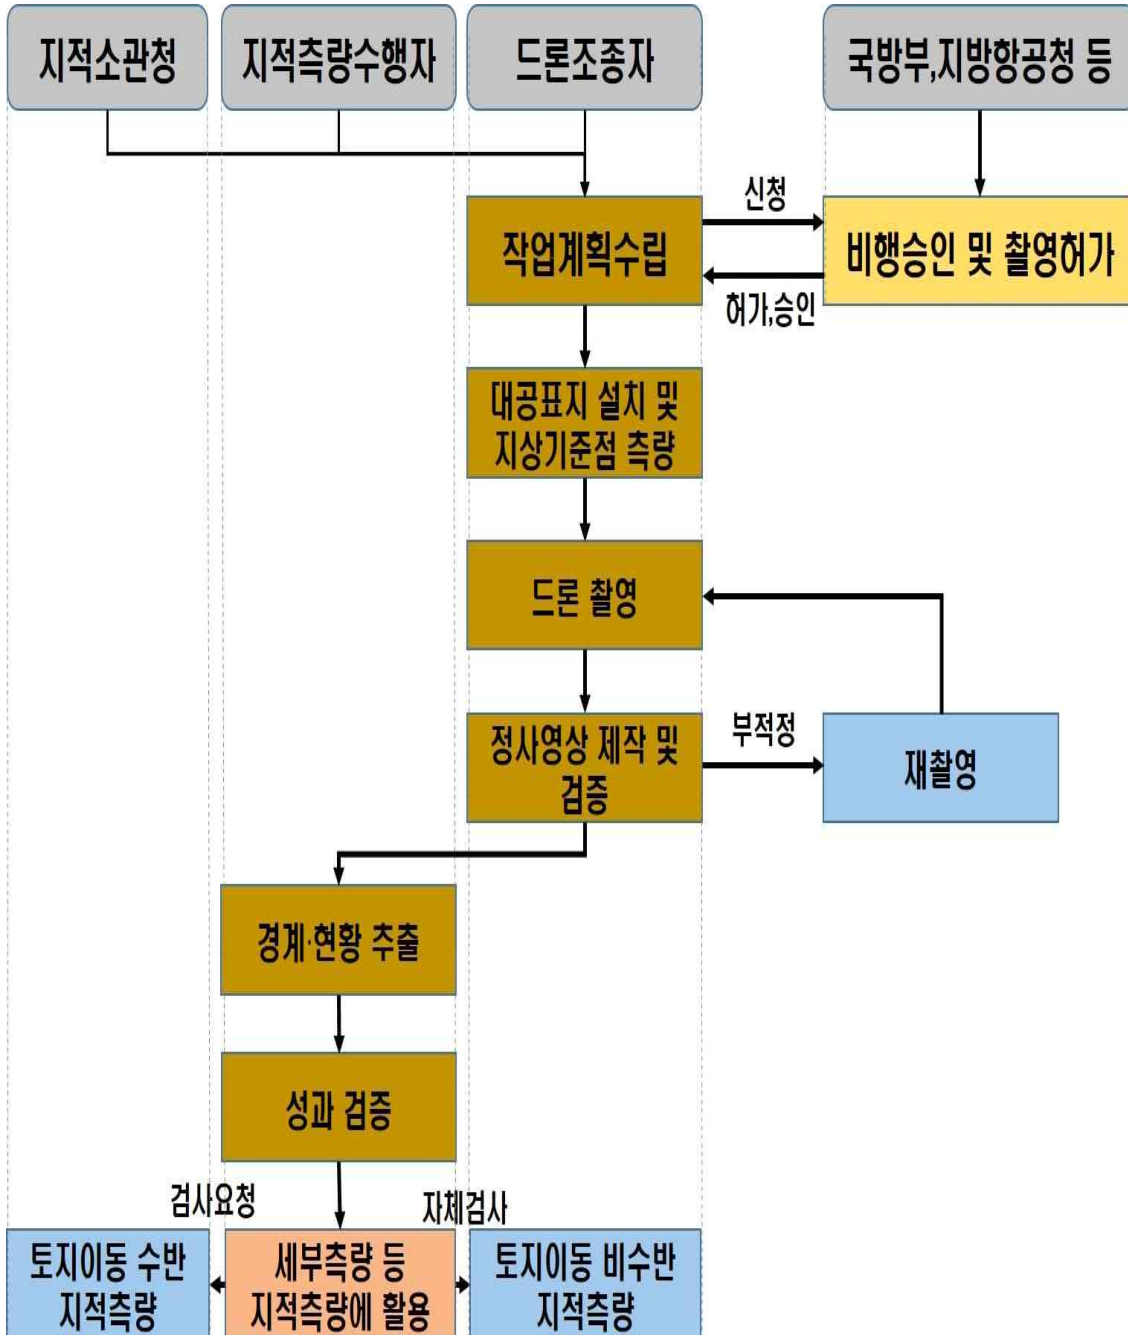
지적소관청

지적측량수행자

드론조종자

국방부,지방항공청 등

신청

작업계획수립

비행승인 및 촬영허가

허가,승인

대공표지 설치 및 지상기준점 측량

드론 촬영

정사영상 제작 및 검증

부적정

재촬영

경계·현황 추출

성과 검증

검사요청

자체검사

토지이동 수반 지적측량

세부측량 등 지적측량에 활용

토지이동 비수반 지적측량